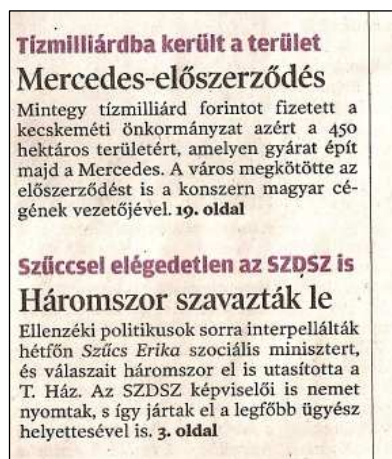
Tízmilliárdba került a terület
Mercedes-előszerződés
Mintegy tízmilliárd forintot fizetett a kecskeméti önkormányzat azért a 450 hektáros területért, amelyen gyárat épít majd a Mercedes. A város megkötötte az előszerződést is a konszern magyar cégének vezetőjével. 19. oldal

Szűccsel elégedetlen az SZDSZ is
Háromszor szavazták le
Ellenzéki politikusok sorra interpellálták hétfőn Szűcs Erika szociális minisztert, és válaszait háromszor el is utasította a T. Ház. Az SZDSZ képviselői is nemet nyomtak, s így jártak el a legfőbb ügyész helyettesével is. 3. oldal